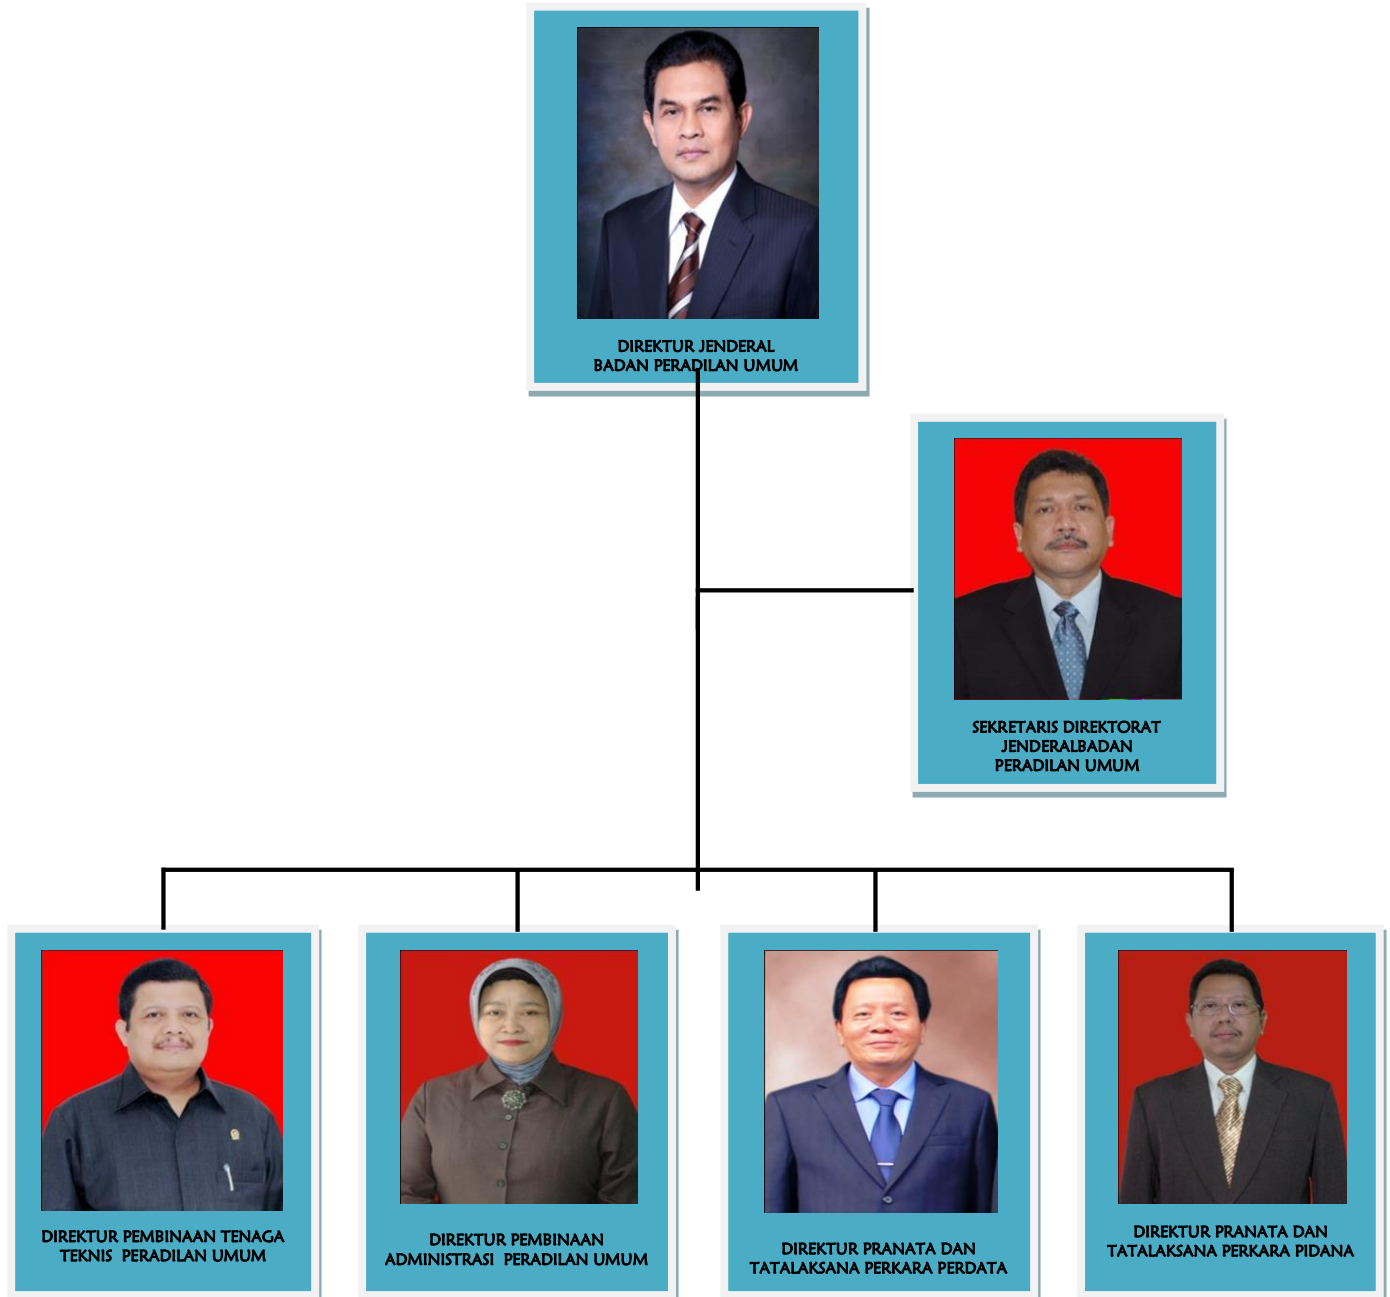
DIREKTUR JENDERAL
BADAN PERADILAN UMUM

SEKRETARIS DIREKTORAT
JENDERALBADAN
PERADILAN UMUM

DIREKTUR PEMBINAAN TENAGA
TEKNIS PERADILAN UMUM

DIREKTUR PEMBINAAN
ADMINISTRASI PERADILAN UMUM

DIREKTUR PRANATA DAN
TATALAKSANA PERKARA PERDATA

DIREKTUR PRANATA DAN
TATALAKSANA PERKARA PIDANA